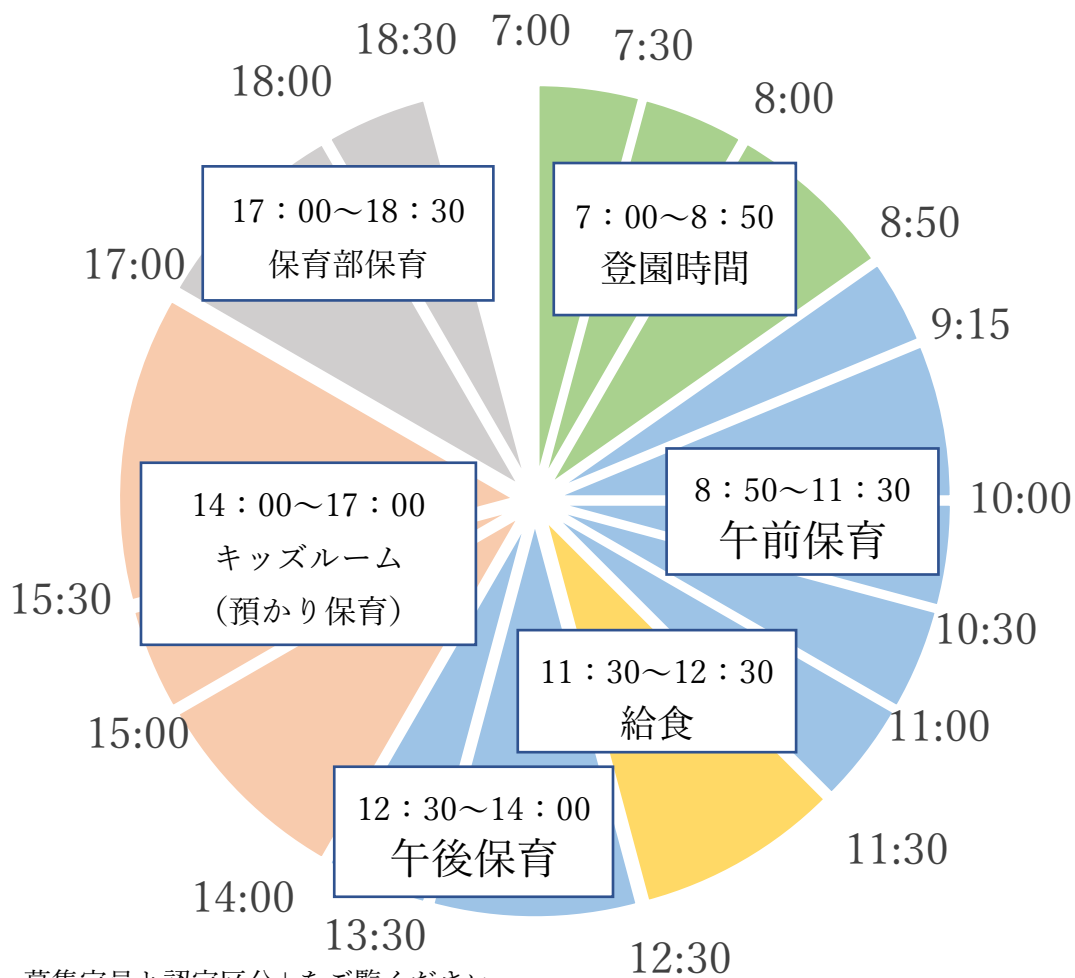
7:00
7:30
8:00
8:50
9:15
10:00
10:30
11:00
11:30
12:30
13:30
14:00
15:00
15:30
17:00
18:00
18:30

7：00〜8：50
登園時間

8：50〜11：30
午前保育

11：30〜12：30
給食

12：30〜14：00
午後保育

14：00〜17：00
キッズルーム
（預かり保育）

17：00〜18：30
保育部保育

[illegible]